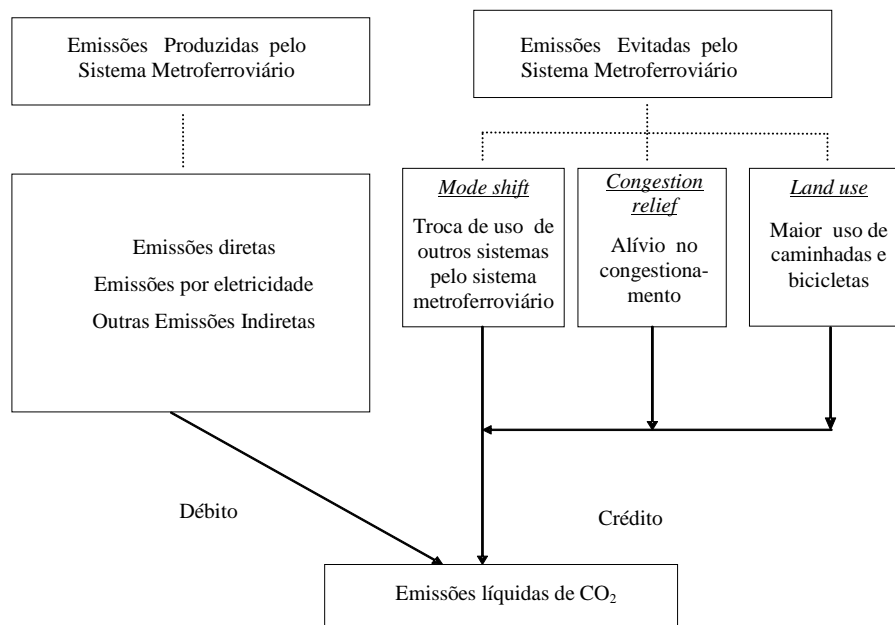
Emissões Produzidas pelo Sistema Metroferroviário

Emissões Evitadas pelo Sistema Metroferroviário

Emissões diretas
Emissões por eletricidade
Outras Emissões Indiretas

Mode shift
Troca de uso de outros sistemas pelo sistema metroferroviário

Congestion relief
Alívio no congestionamento

Land use
Maior uso de caminhadas e bicicletas

Débito

Crédito

Emissões líquidas de $CO_2$